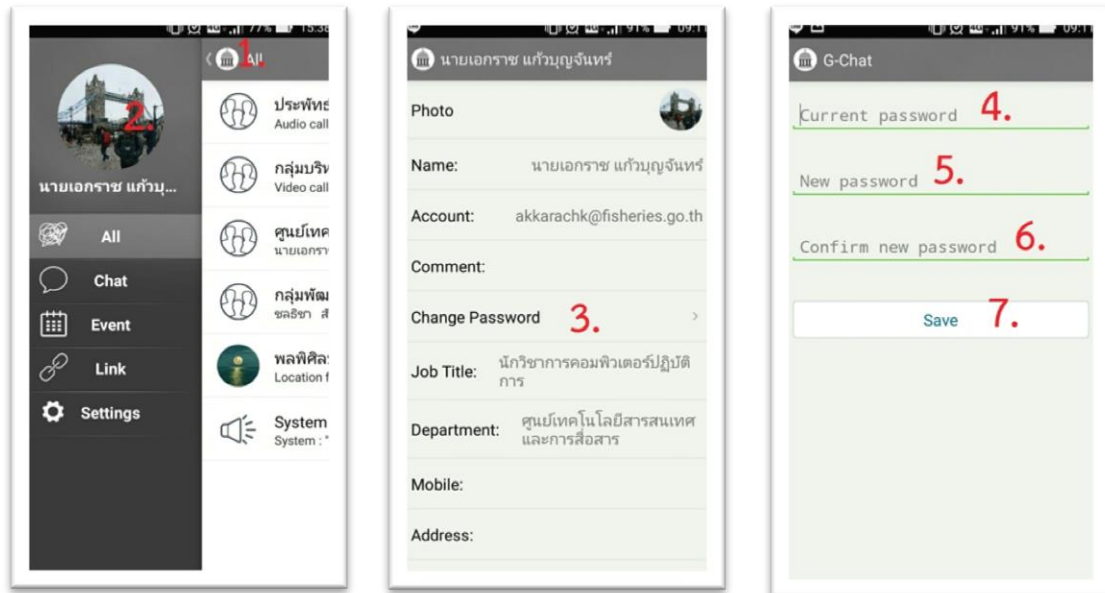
77% 15:38

1. All

2.

นายเอกราช แก้วบุ...

All

Chat

Event

Link

Settings

ประพัทธ
Audio call

กลุ่มบริห
Video call

ศูนย์เทค
นายเอกรา

กลุ่มพัฒ
ชลธิชา ส

พลพิศิล
Location f

System
System : "

91% 09:1

นายเอกราช แก้วบุญจันทร์

Photo

Name: นายเอกราช แก้วบุญจันทร์

Account: akkarachk@fisheries.go.th

Comment:

Change Password 3.

Job Title: นักวิชาการคอมพิวเตอร์ปฏิบัติการ

Department: ศูนย์เทคโนโลยีสารสนเทศและการสื่อสาร

Mobile:

Address:

91% 09:1

G-Chat

Current password 4.

New password 5.

Confirm new password 6.

Save 7.